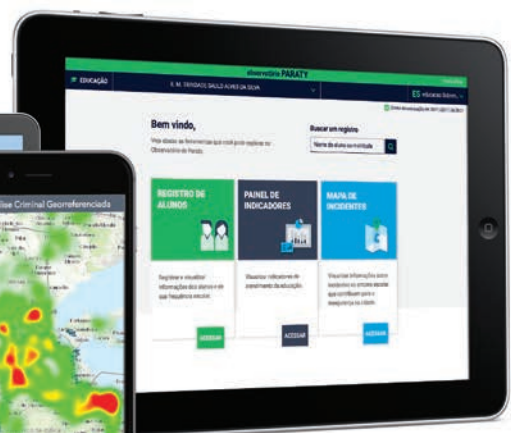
lise Criminal Georreferenciada

observatório PARATY

EDUCAÇÃO

E. M. DEODATO SALLO ALVES DA SILVA

ES

Bem vindo,

Buscar um registro

Nome do aluno ou matrícula

REGISTRO DE ALUNOS

Registre e visualize informações dos alunos e de sua frequência escolar.

ACESSAR

PAINEL DE INDICADORES

Visualize indicadores de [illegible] da educação.

ACESSAR

MAPA DE INCIDENTES

Visualize informações sobre incidentes no entorno escolar que contribuem para a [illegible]

ACESSAR